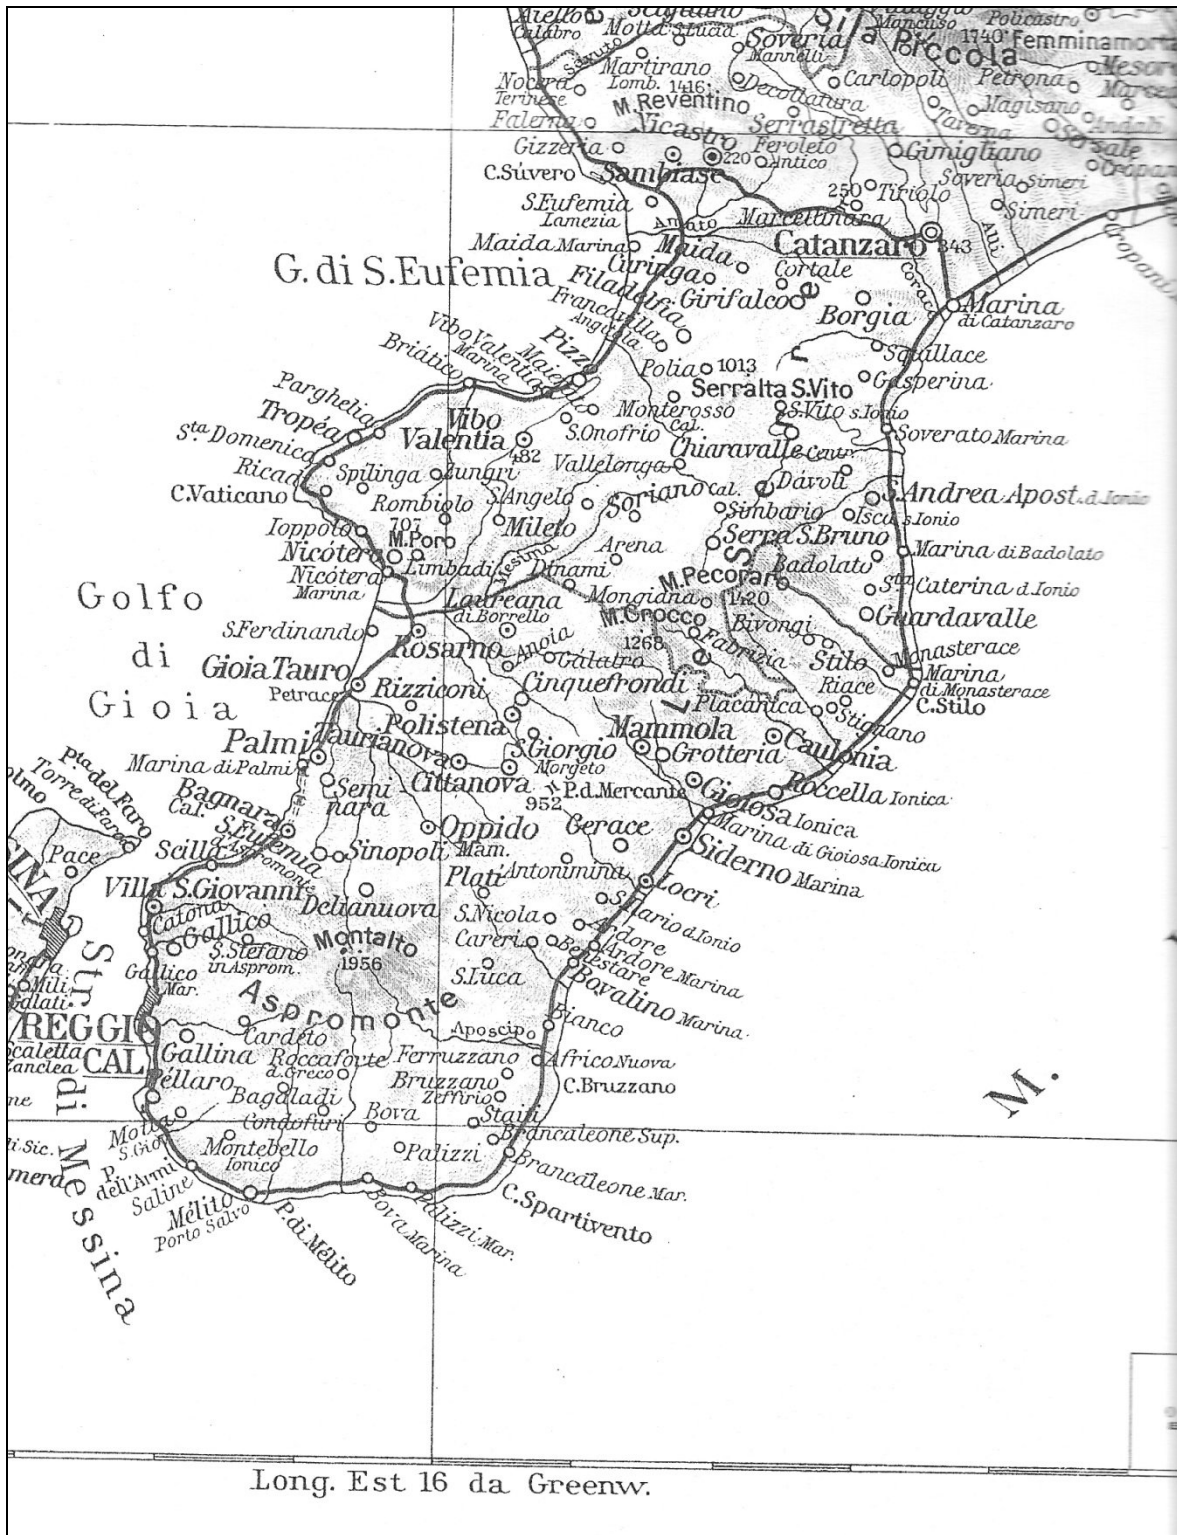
Motta S.Lucia
Soveria Mannelli
Sila Piccola
Policastro
1740 Femminamorta
Mesoraca
Calabro
Martirano Lomb. 1416
Decollatura
Carlopoli
Petrona
Marcedusa
Nocera Terinese
M.Reventino
Magisano
Falerna
Vicastro
Serrastretta
Taverna
Sorbo
Andali
Gizzeria
220
Feroleto Antico
Gimigliano
Sersale
C.Súvero
Sambiase
Soveria Simeri
Cropani
250
Tiriolo
Simeri
S.Eufemia Lamezia
Amato
Marcellinara
Maida Marina
Maida
Catanzaro
343
Curinga
Cortale
G. di S.Eufemia
Filadelfia
Girifalco
Marina di Catanzaro
Francavilla Angitola
Borgia
Pizzo
Vibo Valentia Marina
Maierato
Polia 1013
Squillace
Briático
Serralta S.Vito
Gasperina
Parghelia
Vibo Valentia
Monterosso Cal.
S.Vito s.Ionio
Tropéa
S.Onofrio
Chiaravalle Centr.
Soverato Marina
Sta Domenica
482
Vallelonga
Ricadi
Spilinga
Zungri
Dávoli
C.Vaticano
Rombiolo
S.Angelo
Soriano Cal.
S.Andrea Apost. d.Ionio
Simbario
Isca s.Ionio
Ioppolo
707
Mileto
Serra S.Bruno
M.Poro
Arena
Marina di Badolato
Nicótera
Limbadi
Mesima
Dinami
Badolato
Nicótera Marina
M.Pecoraro
Sta Caterina d.Ionio
Golfo
Mongiana
1420
Guardavalle
Laureana di Borrello
M.Crocco
S.Ferdinando
1268
Bivongi
di
Rosarno
Anoia
Fabrizia
Monasterace
Gioia Tauro
Galatro
Stilo
Marina di Monasterace
Petrace
Rizziconi
Cinquefrondi
Riace
Gioia
C.Stilo
Polistena
Placanica
Stignano
Palmi
Taurianova
Mammola
Caulonia
Pta del Faro
S.Giorgio Morgeto
Grotteria
Marina di Palmi
Torre di Faro
Seminara
Cittanova
Roccella Ionica
Bagnara Cal.
952
P.d.Mercante
Gioiosa Ionica
S.Eufemia d'Aspromonte
Oppido Mam.
Gerace
Marina di Gioiosa Ionica
Pace
Scilla
Sinopoli
Siderno Marina
Antonimina
Platì
Locri
Villa S.Giovanni
Delianuova
S.Nicola
S.Ilario d.Ionio
Catona
Gallico
Montalto
Careri
Ardore
S.Stefano in Asprom.
Benestare
Ardore Marina
Str. di Messina
1956
Gallico Mar.
S.Luca
Bovalino Marina
Aspromonte
REGGIO CAL.
Cardeto
Aposcipo
Bianco
Gallina
Roccaforte d.Greco
Ferruzzano
Africo Nuova
Pellaro
Bagaladi
Bruzzano Zeffirio
C.Bruzzano
M.
Condofuri
Bova
Staiti
Motta S.Giov.
Montebello Ionico
Palizzi
Brancaleone Sup.
P. dell'Armi
Saline
Brancaleone Mar.
Mélito Porto Salvo
C.Spartivento
P.di Mélito
Bova Marina
Palizzi Mar.
Messina
Long. Est 16 da Greenw.